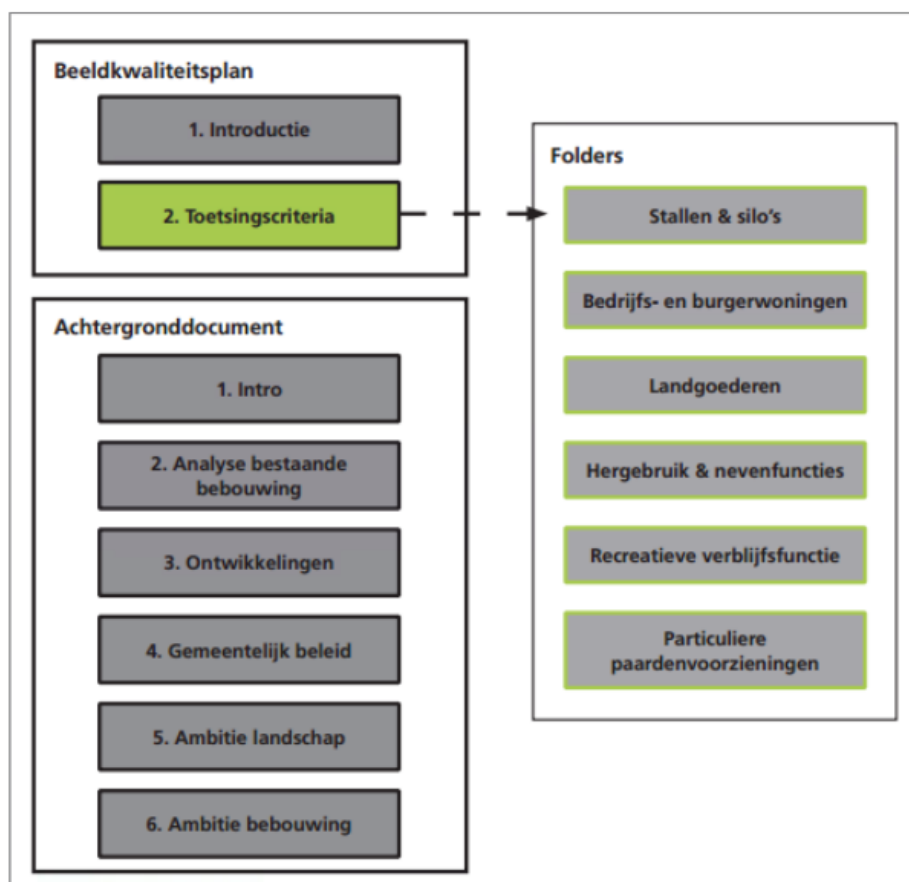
Beeldkwaliteitsplan

1. Introductie

2. Toetsingscriteria

Achtergronddocument

1. Intro

2. Analyse bestaande bebouwing

3. Ontwikkelingen

4. Gemeentelijk beleid

5. Ambitie landschap

6. Ambitie bebouwing

Folders

Stallen & silo's

Bedrijfs- en burgerwoningen

Landgoederen

Hergebruik & nevenfuncties

Recreatieve verblijfsfunctie

Particuliere paardenvoorzieningen